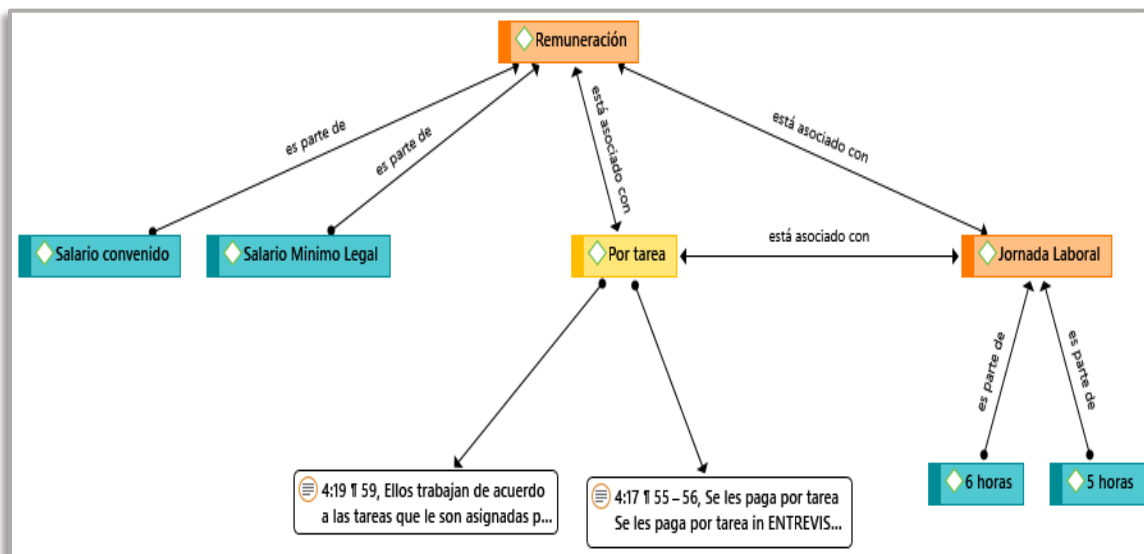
Remuneración

es parte de

es parte de

está asociado con

está asociado con

Salario convenido

Salario Mínimo Legal

Por tarea

está asociado con

Jornada Laboral

es parte de

es parte de

4:19 ¶ 59, Ellos trabajan de acuerdo a las tareas que le son asignadas p...

4:17 ¶ 55 – 56, Se les paga por tarea Se les paga por tarea in ENTREVIS...

6 horas

5 horas